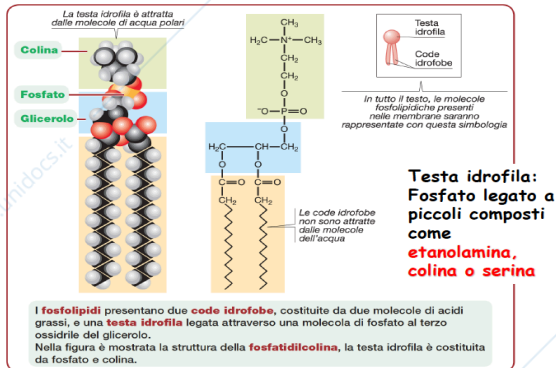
La testa idrofila è attratta dalle molecole di acqua polari

Colina

Fosfato

Glicerolo

$CH_3$
$H_3C-N^+-CH_3$
$CH_2$
$CH_2$
O
$^-O-P=O$
O
$H_2C-CH-CH_2$
O O
$C=O$ $C=O$
$CH_2$ $CH_2$

Le code idrofobe non sono attratte dalle molecole dell'acqua

Testa idrofila

Code idrofobe

In tutto il testo, le molecole fosfolipidiche presenti nelle membrane saranno rappresentate con questa simbologia

Testa idrofila: Fosfato legato a piccoli composti come etanolamina, colina o serina

I fosfolipidi presentano due code idrofobe, costituite da due molecole di acidi grassi, e una testa idrofila legata attraverso una molecola di fosfato al terzo ossidrile del glicerolo.
Nella figura è mostrata la struttura della fosfatidilcolina, la testa idrofila è costituita da fosfato e colina.

unidocs.it